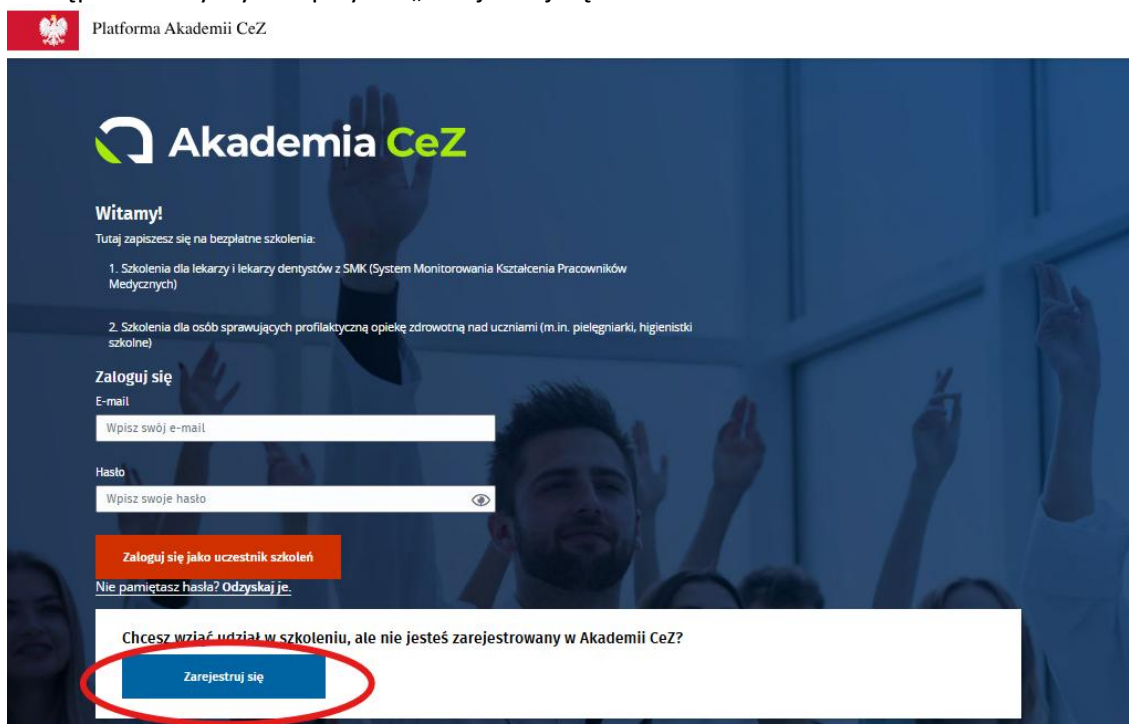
Platforma Akademii CeZ

Akademia CeZ

Witamy!

Tutaj zapiszesz się na bezpłatne szkolenia:

1. Szkolenia dla lekarzy i lekarzy dentystów z SMK (System Monitorowania Kształcenia Pracowników Medycznych)

2. Szkolenia dla osób sprawujących profilaktyczną opiekę zdrowotną nad uczniami (m.in. pielęgniarki, higienistki szkolne)

Zaloguj się

E-mail

Wpisz swój e-mail

Hasło

Wpisz swoje hasło

Zaloguj się jako uczestnik szkoleń

Nie pamiętasz hasła? Odzyskaj je.

Chcesz wziąć udział w szkoleniu, ale nie jesteś zarejestrowany w Akademii CeZ?

Zarejestruj się